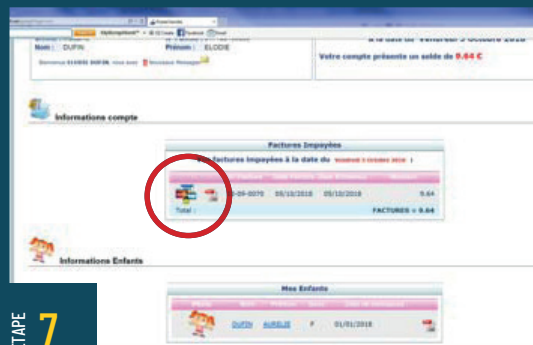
Nom : DUPIN Prénom : ELODIE

Bienvenue ELODIE DUPIN, vous avez 1 Nouveaux Messages

à la date du Vendredi 5 Octobre 2018

Votre compte présente un solde de 9.64 €

Informations compte

Factures Impayées

Vos factures impayées à la date du Vendredi 5 Octobre 2018 :

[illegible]-09-0070 05/10/2018 05/10/2018 9.64

Total : FACTURES = 9.64

Informations Enfants

Mes Enfants

DUPIN AURELIE F 01/01/2018

ÉTAPE 7